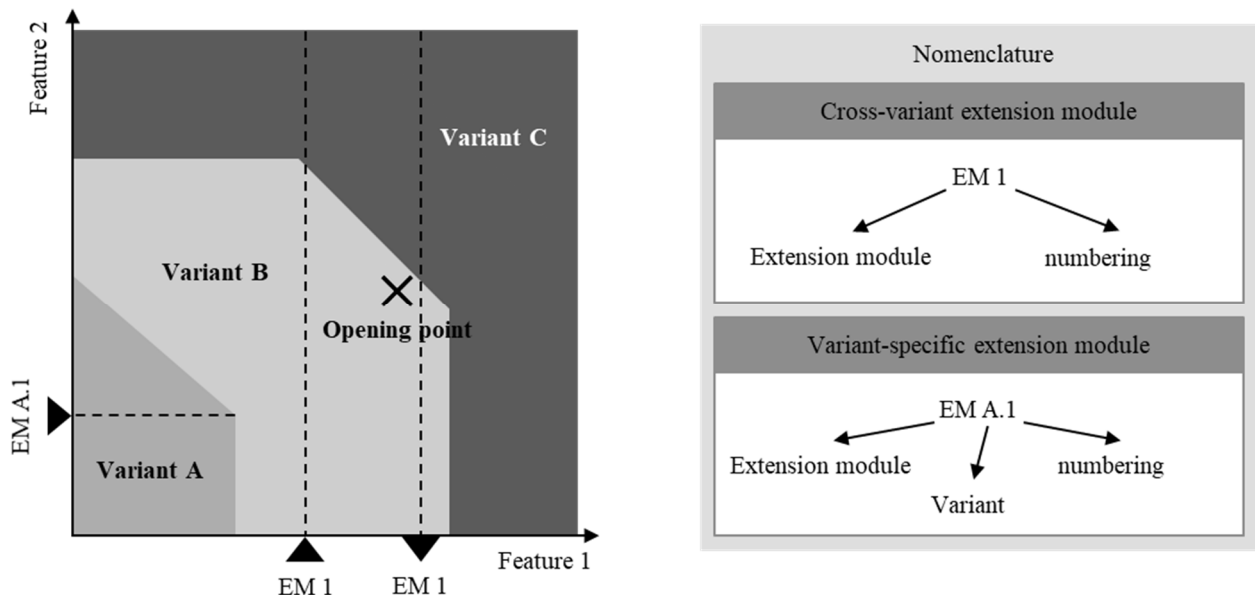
Feature 2

Variant C

Variant B

Opening point

EM A.1

Variant A

EM 1

EM 1

Feature 1

Nomenclature

Cross-variant extension module

EM 1

Extension module

numbering

Variant-specific extension module

EM A.1

Extension module

Variant

numbering